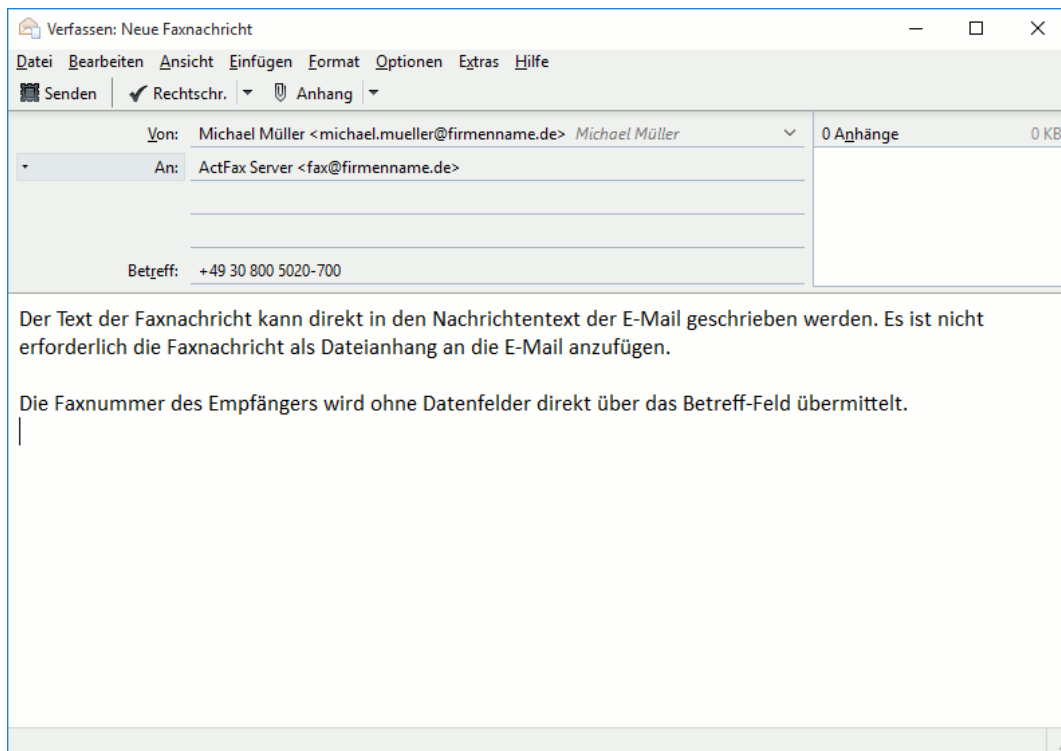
Verfassen: Neue Faxnachricht

Datei Bearbeiten Ansicht Einfügen Format Optionen Extras Hilfe

Senden Rechtschr. Anhang

Von: Michael Müller <michael.mueller@firmenname.de> Michael Müller

0 Anhänge 0 KB

An: ActFax Server <fax@firmenname.de>

Betreff: +49 30 800 5020-700

Der Text der Faxnachricht kann direkt in den Nachrichtentext der E-Mail geschrieben werden. Es ist nicht erforderlich die Faxnachricht als Dateianhang an die E-Mail anzufügen.

Die Faxnummer des Empfängers wird ohne Datenfelder direkt über das Betreff-Feld übermittelt.